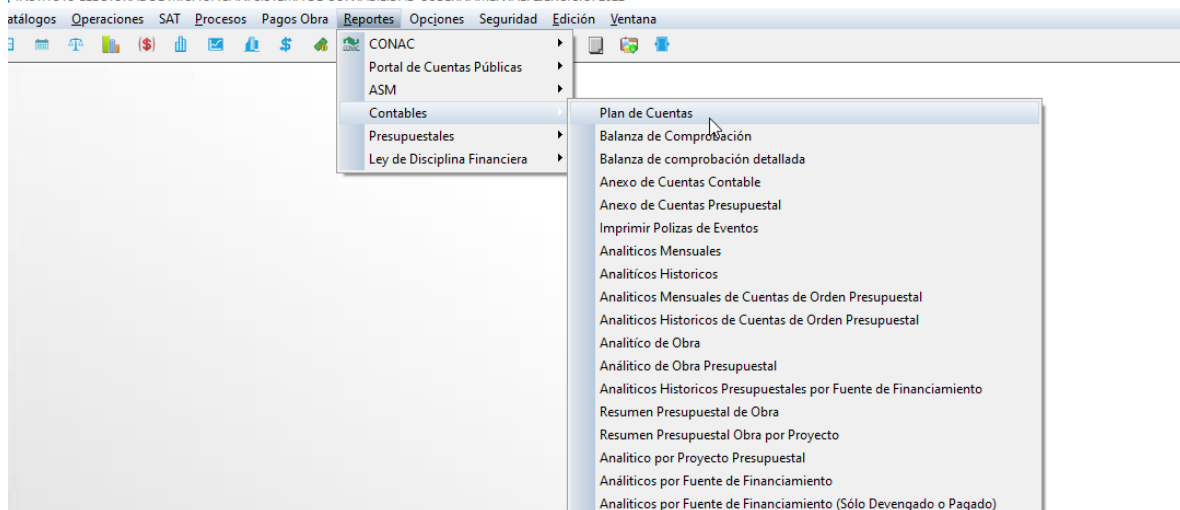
atálogos Operaciones SAT Procesos Pagos Obra Reportes Opciones Seguridad Edición Ventana

CONAC
Portal de Cuentas Públicas
ASM
Contables
Presupuestales
Ley de Disciplina Financiera

Plan de Cuentas
Balanza de Comprobación
Balanza de comprobación detallada
Anexo de Cuentas Contable
Anexo de Cuentas Presupuestal
Imprimir Polizas de Eventos
Analíticos Mensuales
Analíticos Historicos
Analíticos Mensuales de Cuentas de Orden Presupuestal
Analiticos Historicos de Cuentas de Orden Presupuestal
Analitíco de Obra
Análitico de Obra Presupuestal
Analiticos Historicos Presupuestales por Fuente de Financiamiento
Resumen Presupuestal de Obra
Resumen Presupuestal Obra por Proyecto
Analítico por Proyecto Presupuestal
Análiticos por Fuente de Financiamiento
Analiticos por Fuente de Financiamiento (Sólo Devengado o Pagado)